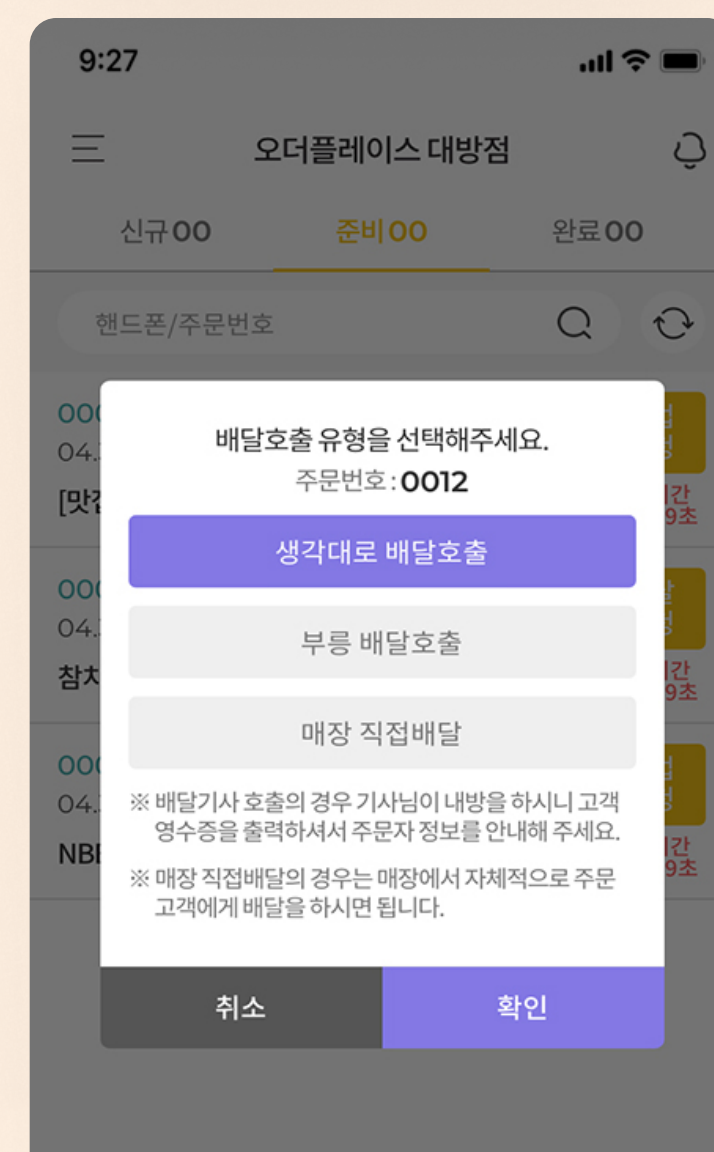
9:27

오더플레이스 대방점

신규00 준비00 완료00

핸드폰/주문번호

00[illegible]
04.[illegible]
[맛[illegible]

00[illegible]
04.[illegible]
참치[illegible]

00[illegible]
04.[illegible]
NB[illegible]

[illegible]
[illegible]
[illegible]간
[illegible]9초

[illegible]
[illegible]
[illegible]간
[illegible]9초

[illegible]
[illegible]
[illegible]간
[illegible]9초

배달호출 유형을 선택해주세요.
주문번호 : 0012

생각대로 배달호출

부릉 배달호출

매장 직접배달

※ 배달기사 호출의 경우 기사님이 내방을 하시니 고객 영수증을 출력하셔서 주문자 정보를 안내해 주세요.

※ 매장 직접배달의 경우는 매장에서 자체적으로 주문 고객에게 배달을 하시면 됩니다.

취소 확인